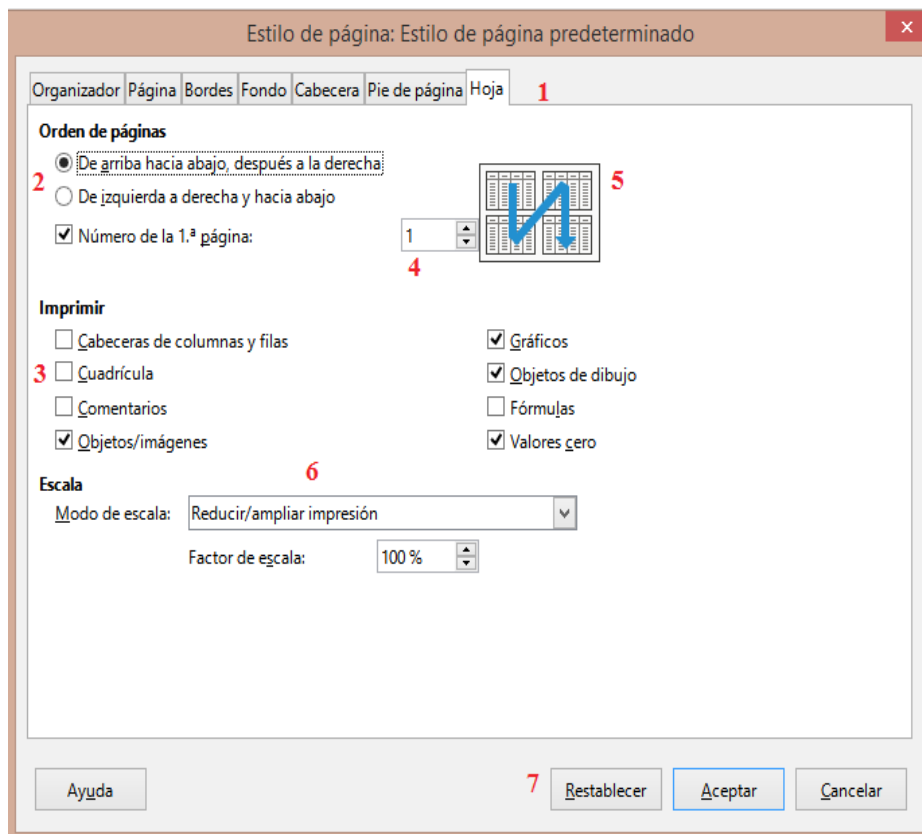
Estilo de página: Estilo de página predeterminado

Organizador | Página | Bordes | Fondo | Cabecera | Pie de página | Hoja 1

Orden de páginas

2 De arriba hacia abajo, después a la derecha
De izquierda a derecha y hacia abajo
Número de la 1.ª página: 1
4
5

Imprimir

Cabeceras de columnas y filas
3 Cuadrícula
Comentarios
Objetos/imágenes
Gráficos
Objetos de dibujo
Fórmulas
Valores cero

6
Escala
Modo de escala: Reducir/ampliar impresión
Factor de escala: 100 %

Ayuda
7 Restablecer
Aceptar
Cancelar